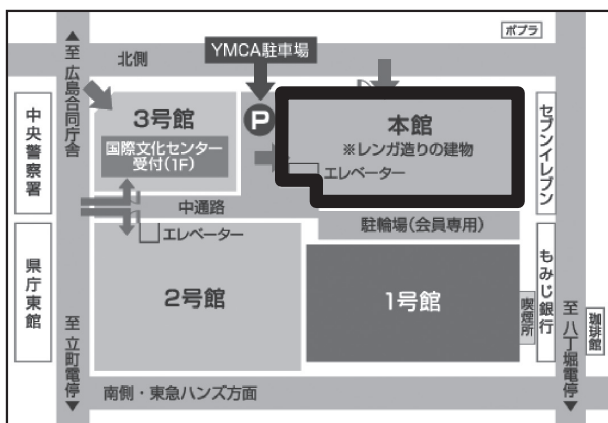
ポプラ

至広島合同庁舎

北側

YMCA駐車場

P

3号館

国際文化センター受付(1F)

本館
※レンガ造りの建物

エレベーター

セブンイレブン

中央警察署

中通路

エレベーター

駐輪場(会員専用)

県庁東館

2号館

1号館

喫煙所

もみじ銀行

至八丁堀電停

珈琲館

至立町電停

南側・東急ハンズ方面